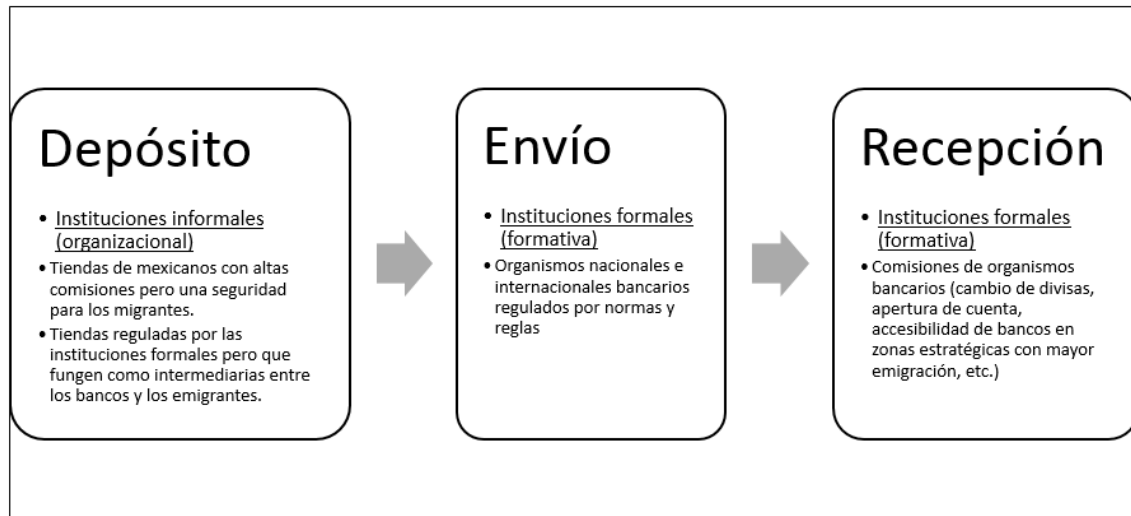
Depósito

- Instituciones informales (organizacional)
- Tiendas de mexicanos con altas comisiones pero una seguridad para los migrantes.
- Tiendas reguladas por las instituciones formales pero que fungen como intermediarias entre los bancos y los emigrantes.

Envío

- Instituciones formales (formativa)
- Organismos nacionales e internacionales bancarios regulados por normas y reglas

Recepción

- Instituciones formales (formativa)
- Comisiones de organismos bancarios (cambio de divisas, apertura de cuenta, accesibilidad de bancos en zonas estratégicas con mayor emigración, etc.)